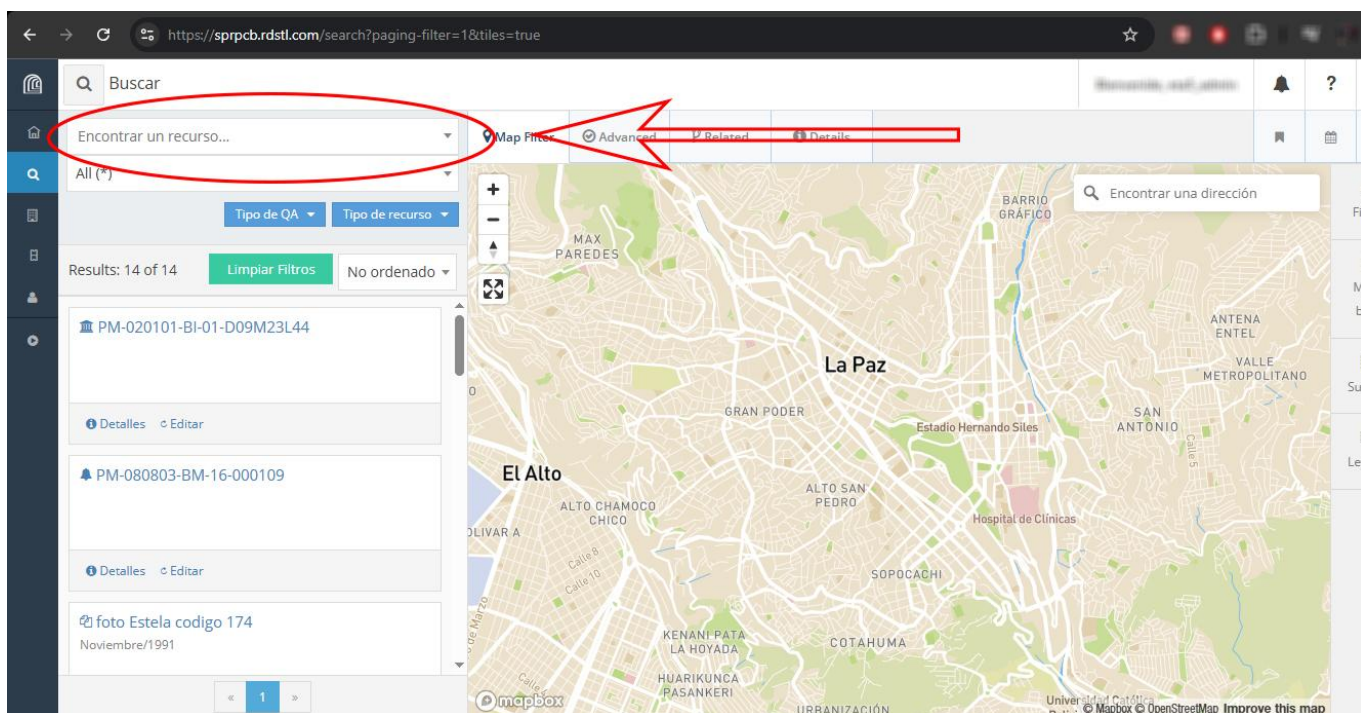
https://sprpcb.rdstl.com/search?paging-filter=1&tiles=true

Buscar

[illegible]

?

Encontrar un recurso...

All (*)

Tipo de QA

Tipo de recurso

Results: 14 of 14

Limpiar Filtros

No ordenado

PM-020101-BI-01-D09M23L44

Detalles

Editar

PM-080803-BM-16-000109

Detalles

Editar

foto Estela codigo 174

Noviembre/1991

«

1

»

Map Filter

Advanced

Related

Details

Encontrar una dirección

BARRIO GRÁFICO

MAX PAREDES

ANTENA ENTEL

VALLE METROPOLITANO

La Paz

GRAN PODER

SAN ANTONIO

Estadio Hernando Siles

Calle 5

El Alto

ALTO SAN PEDRO

ALTO CHAMOCO CHICO

Hospital de Clínicas

OLIVAR A

Calle 8

Calle 10

SOPOCACHI

de Marzo

KENANI PATA LA HOYADA

COTAHUMA

HUARIKUNCA PASANKERI

Calle

mapbox

URBANIZACIÓN

Universidad Católica

© Mapbox © OpenStreetMap Improve this map

Fi

M

b

Su

Le